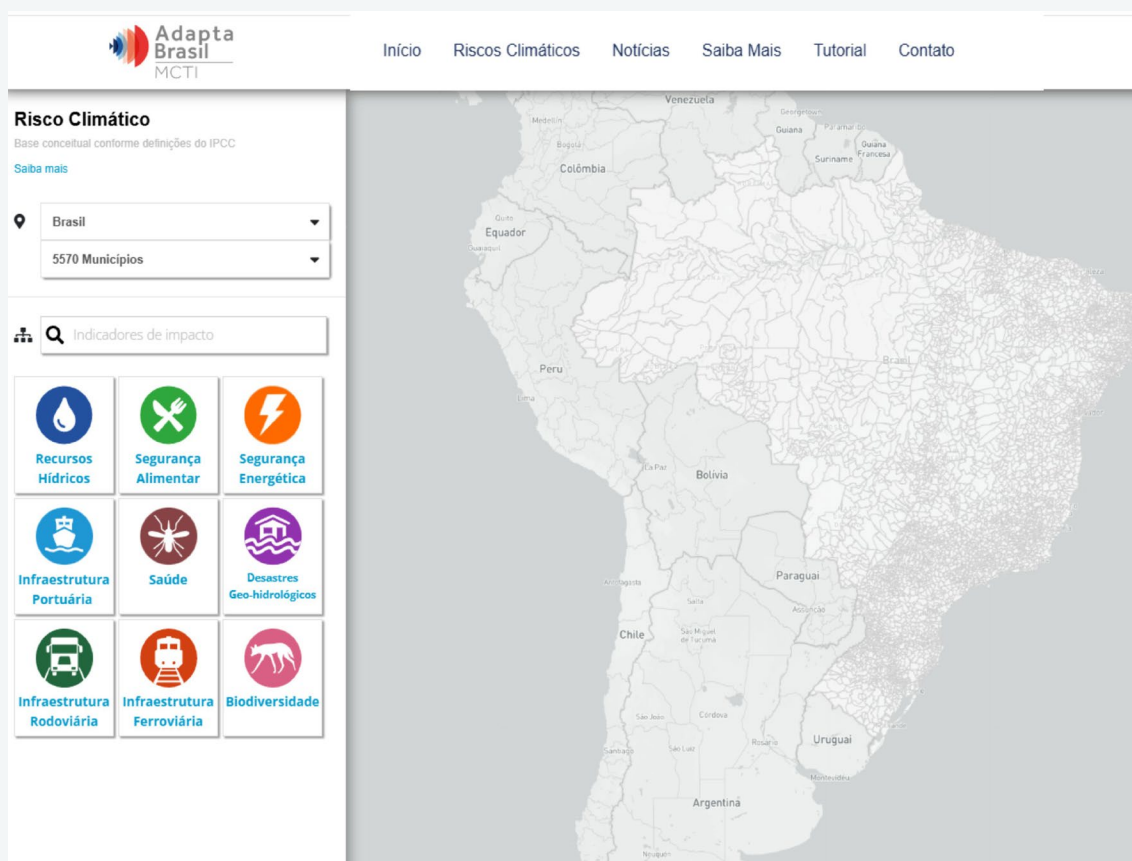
Adapta Brasil MCTI

Início Riscos Climáticos Notícias Saiba Mais Tutorial Contato

Risco Climático

Base conceitual conforme definições do IPCC

Saiba mais

Brasil

5570 Municípios

Indicadores de impacto

Recursos Hídricos

Segurança Alimentar

Segurança Energética

Infraestrutura Portuária

Saúde

Desastres Geo-hidrológicos

Infraestrutura Rodoviária

Infraestrutura Ferroviária

Biodiversidade

Venezuela
Medellín
Georgetown
Guiana
Paramaribo
Bogotá
Guiana Francesa
Suriname
Colômbia
Quito
Equador
Guayaquil
Peru
Lima
Brasil
La Paz
Bolivia
Antofagasta
Paraguai
Salta
Assunção
Chile
San Miguel de Tucumán
Córdoba
San Juan
Rosario
Uruguai
Santiago
San Luis
Montevidéu
Argentina
Neuquén